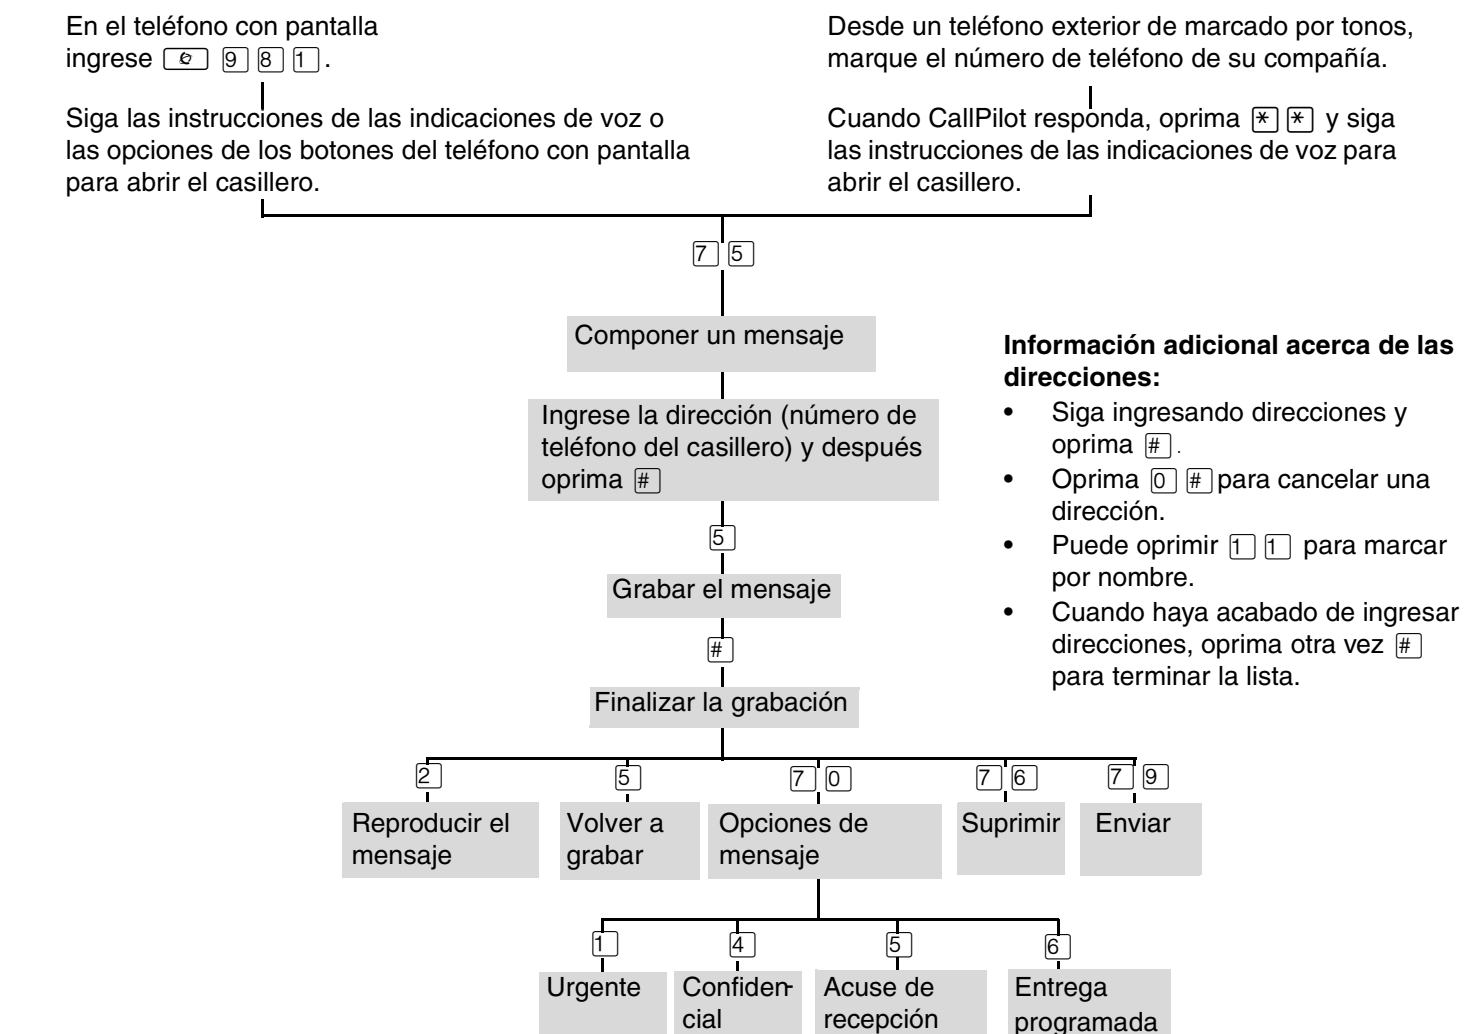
En el teléfono con pantalla ingrese [Feature] 9 8 1.

Siga las instrucciones de las indicaciones de voz o las opciones de los botones del teléfono con pantalla para abrir el casillero.

Desde un teléfono exterior de marcado por tonos, marque el número de teléfono de su compañía.

Cuando CallPilot responda, oprima * * y siga las instrucciones de las indicaciones de voz para abrir el casillero.

7 5

Componer un mensaje

Ingrese la dirección (número de teléfono del casillero) y después oprima #

5

Grabar el mensaje

#

Finalizar la grabación

**Información adicional acerca de las direcciones:**

- Siga ingresando direcciones y oprima #.
- Oprima 0 # para cancelar una dirección.
- Puede oprimir 1 1 para marcar por nombre.
- Cuando haya acabado de ingresar direcciones, oprima otra vez # para terminar la lista.

2
Reproducir el mensaje

5
Volver a grabar

7 0
Opciones de mensaje

7 6
Suprimir

7 9
Enviar

1
Urgente

4
Confidencial

5
Acuse de recepción

6
Entrega programada